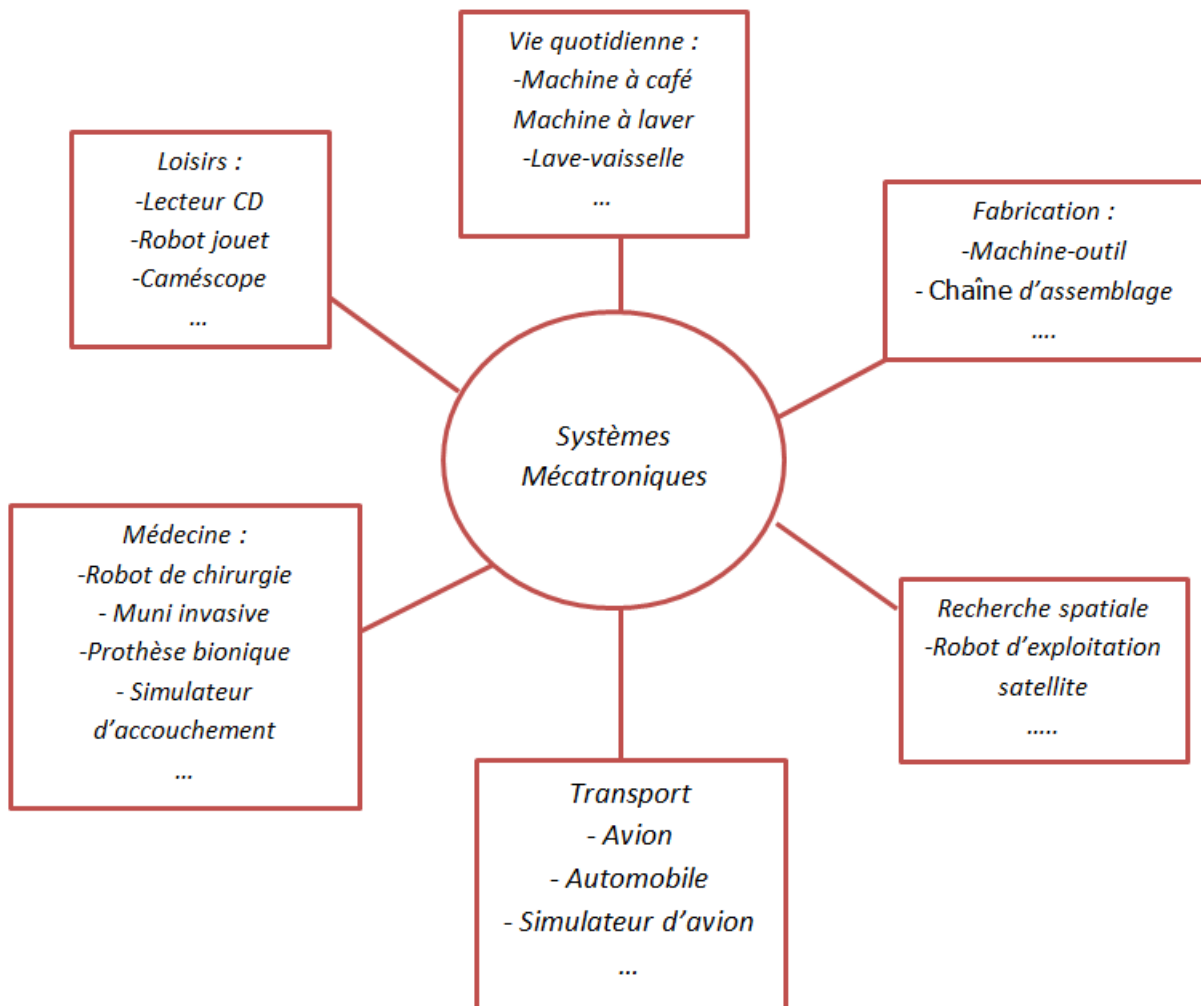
Vie quotidienne :
-Machine à café
Machine à laver
-Lave-vaisselle
…

Loisirs :
-Lecteur CD
-Robot jouet
-Caméscope
…

Fabrication :
-Machine-outil
- Chaîne d'assemblage
….

Systèmes Mécatroniques

Médecine :
-Robot de chirurgie
- Muni invasive
-Prothèse bionique
- Simulateur d'accouchement
…

Recherche spatiale
-Robot d'exploitation satellite
…..

Transport
- Avion
- Automobile
- Simulateur d'avion
…